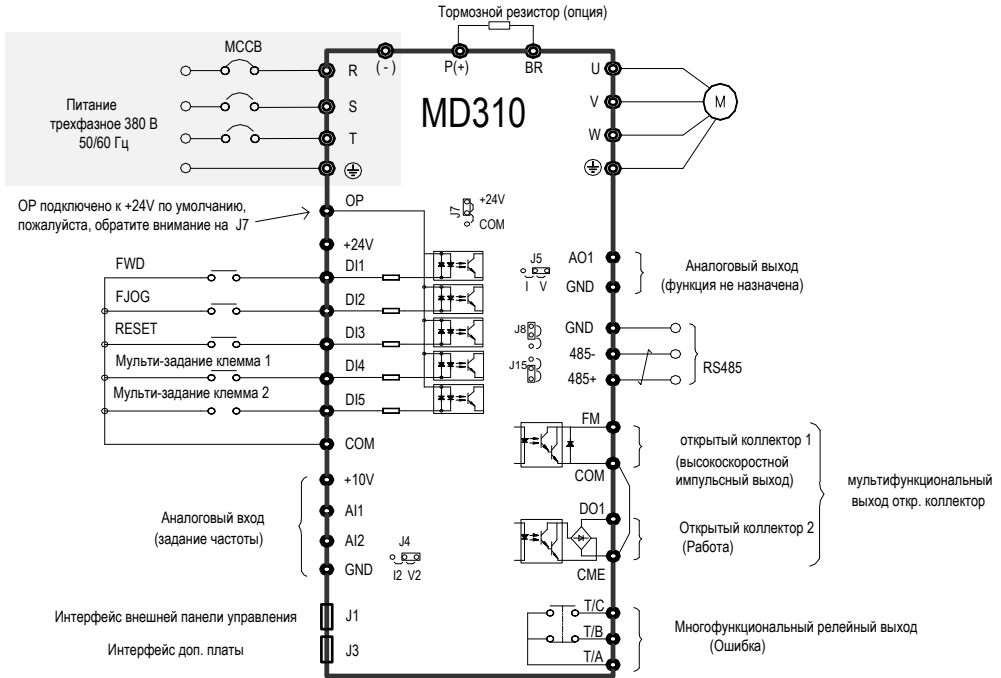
Тормозной резистор (опция)

MCCB

(-)

P(+)

BR

R

U

Питание трехфазное 380 В 50/60 Гц

S

MD310

V

M

T

W

⏚

⏚

OP подключено к +24V по умолчанию, пожалуйста, обратите внимание на J7

OP

J7

+24V

COM

+24V

FWD

DI1

J5

I V

AO1

GND

Аналоговый выход (функция не назначена)

FJOG

DI2

RESET

DI3

J8

GND

Мульти-задание клемма 1

DI4

J15

485-

485+

RS485

Мульти-задание клемма 2

DI5

COM

FM

COM

открытый коллектор 1 (высокоскоростной импульсный выход)

мультифункциональный выход откр. коллектор

+10V

AI1

Аналоговый вход (задание частоты)

AI2

J4

I2 V2

DO1

Открытый коллектор 2 (Работа)

GND

CME

Интерфейс внешней панели управления

J1

T/C

Многофункциональный релейный выход (Ошибка)

T/B

Интерфейс доп. платы

J3

T/A